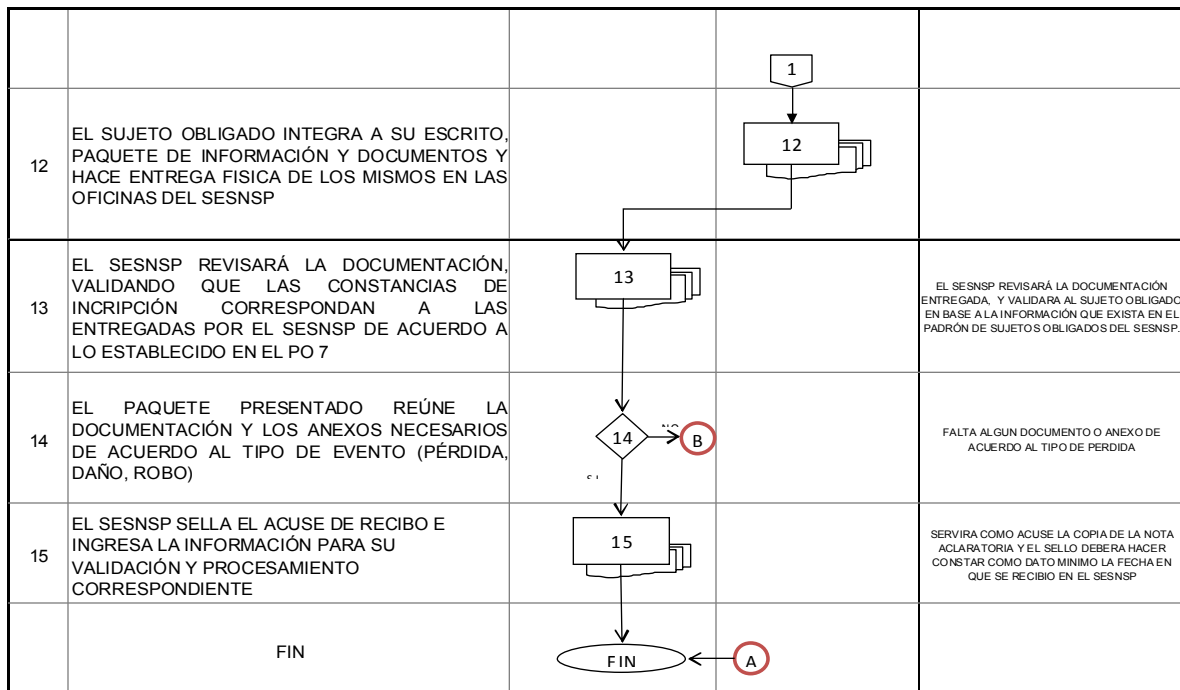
| | | | | |
|---|---|---|---|---|
| | | | 1 | |
| 12 | EL SUJETO OBLIGADO INTEGRA A SU ESCRITO, PAQUETE DE INFORMACIÓN Y DOCUMENTOS Y HACE ENTREGA FISICA DE LOS MISMOS EN LAS OFICINAS DEL SESNSP | | 12 | |
| 13 | EL SESNSP REVISARÁ LA DOCUMENTACIÓN, VALIDANDO QUE LAS CONSTANCIAS DE INCRIPCIÓN CORRESPONDAN A LAS ENTREGADAS POR EL SESNSP DE ACUERDO A LO ESTABLECIDO EN EL PO 7 | 13 | | EL SESNSP REVISARÁ LA DOCUMENTACIÓN ENTREGADA, Y VALIDARA AL SUJETO OBLIGADO EN BASE A LA INFORMACIÓN QUE EXISTA EN EL PADRÓN DE SUJETOS OBLIGADOS DEL SESNSP. |
| 14 | EL PAQUETE PRESENTADO REÚNE LA DOCUMENTACIÓN Y LOS ANEXOS NECESARIOS DE ACUERDO AL TIPO DE EVENTO (PÉRDIDA, DAÑO, ROBO) | 14 NO B SI | | FALTA ALGUN DOCUMENTO O ANEXO DE ACUERDO AL TIPO DE PERDIDA |
| 15 | EL SESNSP SELLA EL ACUSE DE RECIBO E INGRESA LA INFORMACIÓN PARA SU VALIDACIÓN Y PROCESAMIENTO CORRESPONDIENTE | 15 | | SERVIRA COMO ACUSE LA COPIA DE LA NOTA ACLARATORIA Y EL SELLO DEBERA HACER CONSTAR COMO DATO MINIMO LA FECHA EN QUE SE RECIBIO EN EL SESNSP |
| | FIN | FIN A | | |